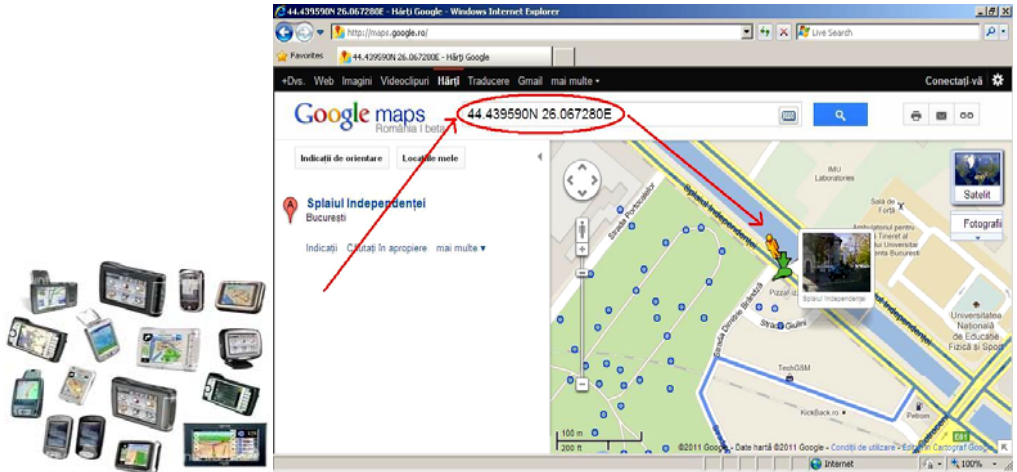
44.439590N 26.067280E - Hărţi Google - Windows Internet Explorer

http://maps.google.ro/

Live Search

Favorites

44.439590N 26.067280E - Hărţi Google

+Dvs. Web Imagini Videoclipuri Hărţi Traducere Gmail mai multe ▾

Conectaţi-vă

Google maps
România | beta

44.439590N 26.067280E

Indicaţii de orientare

Locaţiile mele

Splaiul Independenţei
Bucureşti

Indicaţii Căutaţi în apropiere mai multe ▾

Satelit

Fotografii

IMU Laboratories

Sala de Forţă

Splaiul Independenţei

Strada Portocalelor

Splaiul Independenţei

Strada Dimitrie Brândză

Strada Giulini

Pizza

Universitatea Naţională de Educaţie Fizică şi Sport

Tineret al Universitatea Bucureşti

TechGSM

KickBack.ro

Petrom

100 m
200 ft

©2011 Google - Date hartă ©2011 Google - Condiţii de utilizare - Editorul Cartografi Google

Internet

100%